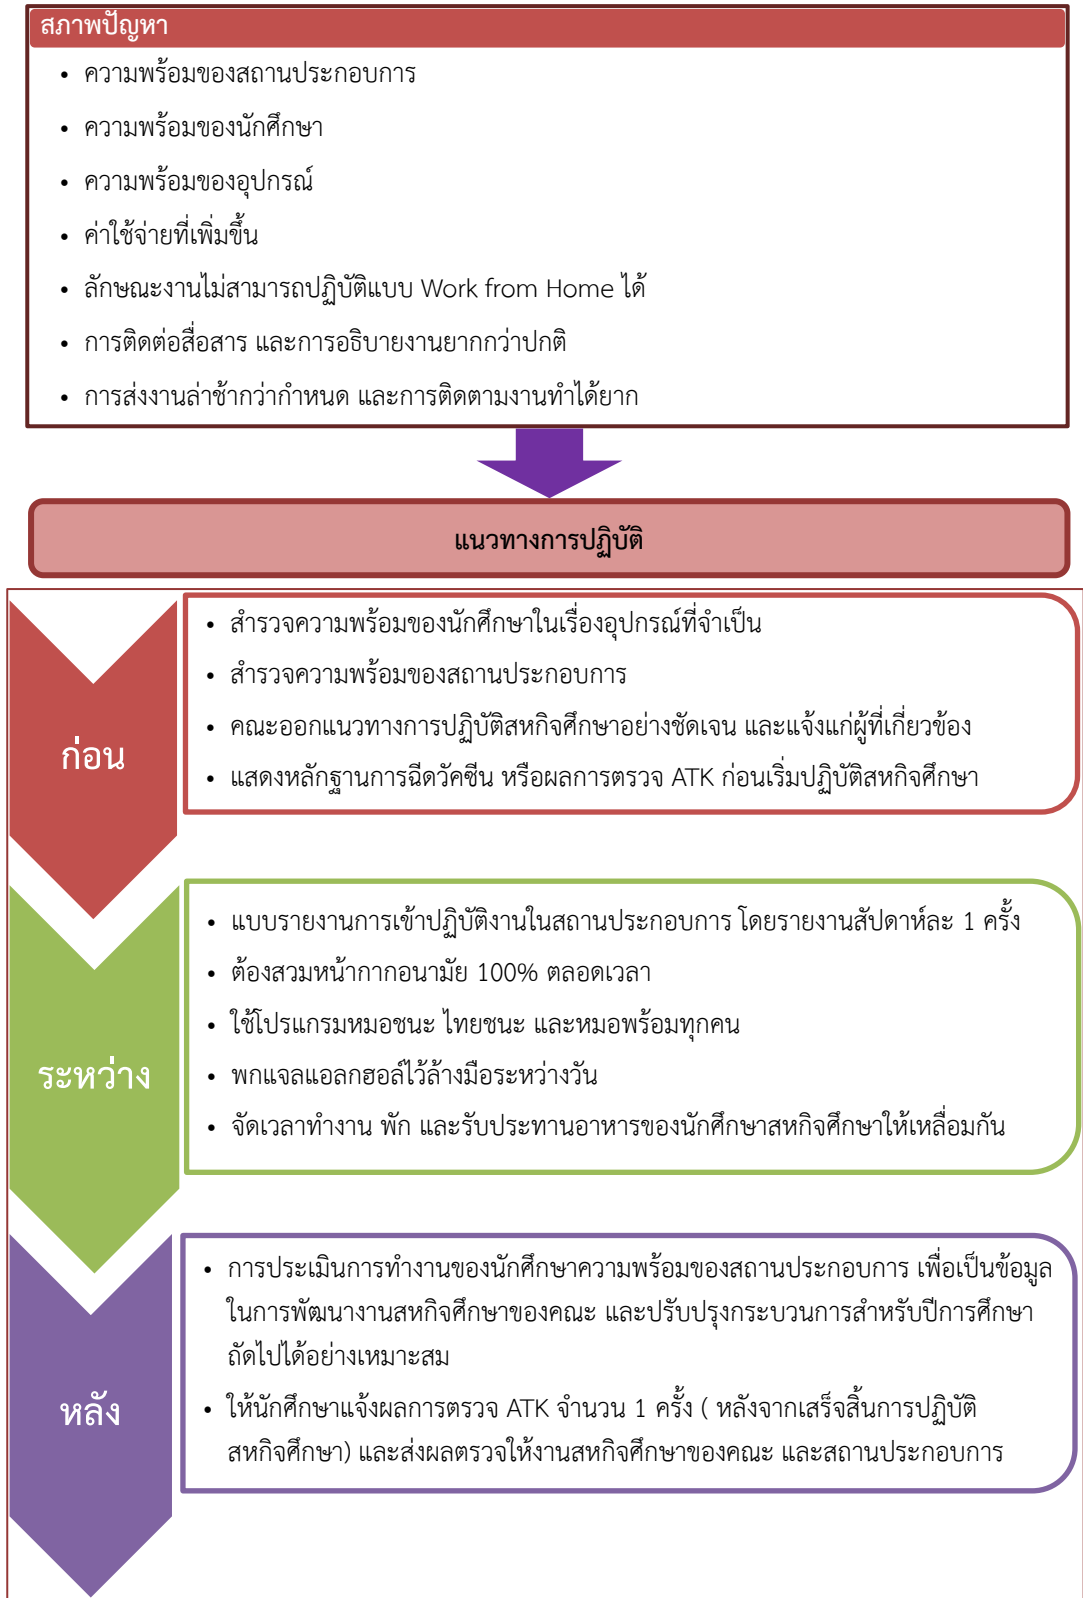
สภาพปัญหา

• ความพร้อมของสถานประกอบการ
• ความพร้อมของนักศึกษา
• ความพร้อมของอุปกรณ์
• ค่าใช้จ่ายที่เพิ่มขึ้น
• ลักษณะงานไม่สามารถปฏิบัติแบบ Work from Home ได้
• การติดต่อสื่อสาร และการอธิบายงานยากกว่าปกติ
• การส่งงานล่าช้ากว่ากำหนด และการติดตามงานทำได้ยาก

แนวทางการปฏิบัติ

ก่อน

• สำรวจความพร้อมของนักศึกษาในเรื่องอุปกรณ์ที่จำเป็น
• สำรวจความพร้อมของสถานประกอบการ
• คณะออกแนวทางการปฏิบัติสหกิจศึกษาอย่างชัดเจน และแจ้งแก่ผู้ที่เกี่ยวข้อง
• แสดงหลักฐานการฉีดวัคซีน หรือผลการตรวจ ATK ก่อนเริ่มปฏิบัติสหกิจศึกษา

ระหว่าง

• แบบรายงานการเข้าปฏิบัติงานในสถานประกอบการ โดยรายงานสัปดาห์ละ 1 ครั้ง
• ต้องสวมหน้ากากอนามัย 100% ตลอดเวลา
• ใช้โปรแกรมหมอชนะ ไทยชนะ และหมอพร้อมทุกคน
• พกแจลแอลกฮอล์ไว้ล้างมือระหว่างวัน
• จัดเวลาทำงาน พัก และรับประทานอาหารของนักศึกษาสหกิจศึกษาให้เหลื่อมกัน

หลัง

• การประเมินการทำงานของนักศึกษาความพร้อมของสถานประกอบการ เพื่อเป็นข้อมูลในการพัฒนางานสหกิจศึกษาของคณะ และปรับปรุงกระบวนการสำหรับปีการศึกษาถัดไปได้อย่างเหมาะสม
• ให้นักศึกษาแจ้งผลการตรวจ ATK จำนวน 1 ครั้ง ( หลังจากเสร็จสิ้นการปฏิบัติสหกิจศึกษา) และส่งผลตรวจให้งานสหกิจศึกษาของคณะ และสถานประกอบการ